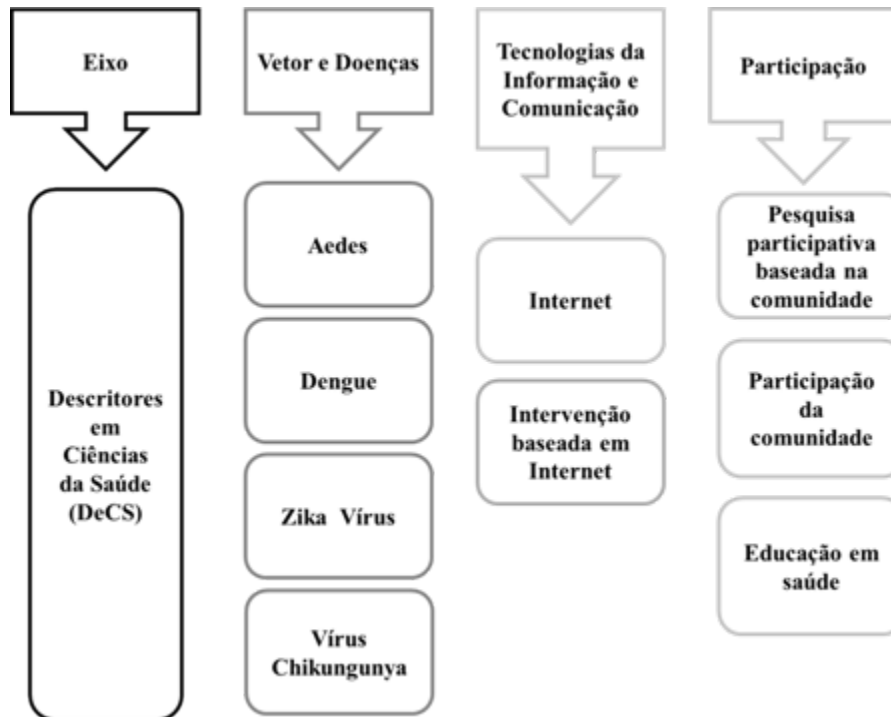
Eixo

Descritores em Ciências da Saúde (DeCS)

Vetor e Doenças

Aedes

Dengue

Zika Vírus

Vírus Chikungunya

Tecnologias da Informação e Comunicação

Internet

Intervenção baseada em Internet

Participação

Pesquisa participativa baseada na comunidade

Participação da comunidade

Educação em saúde